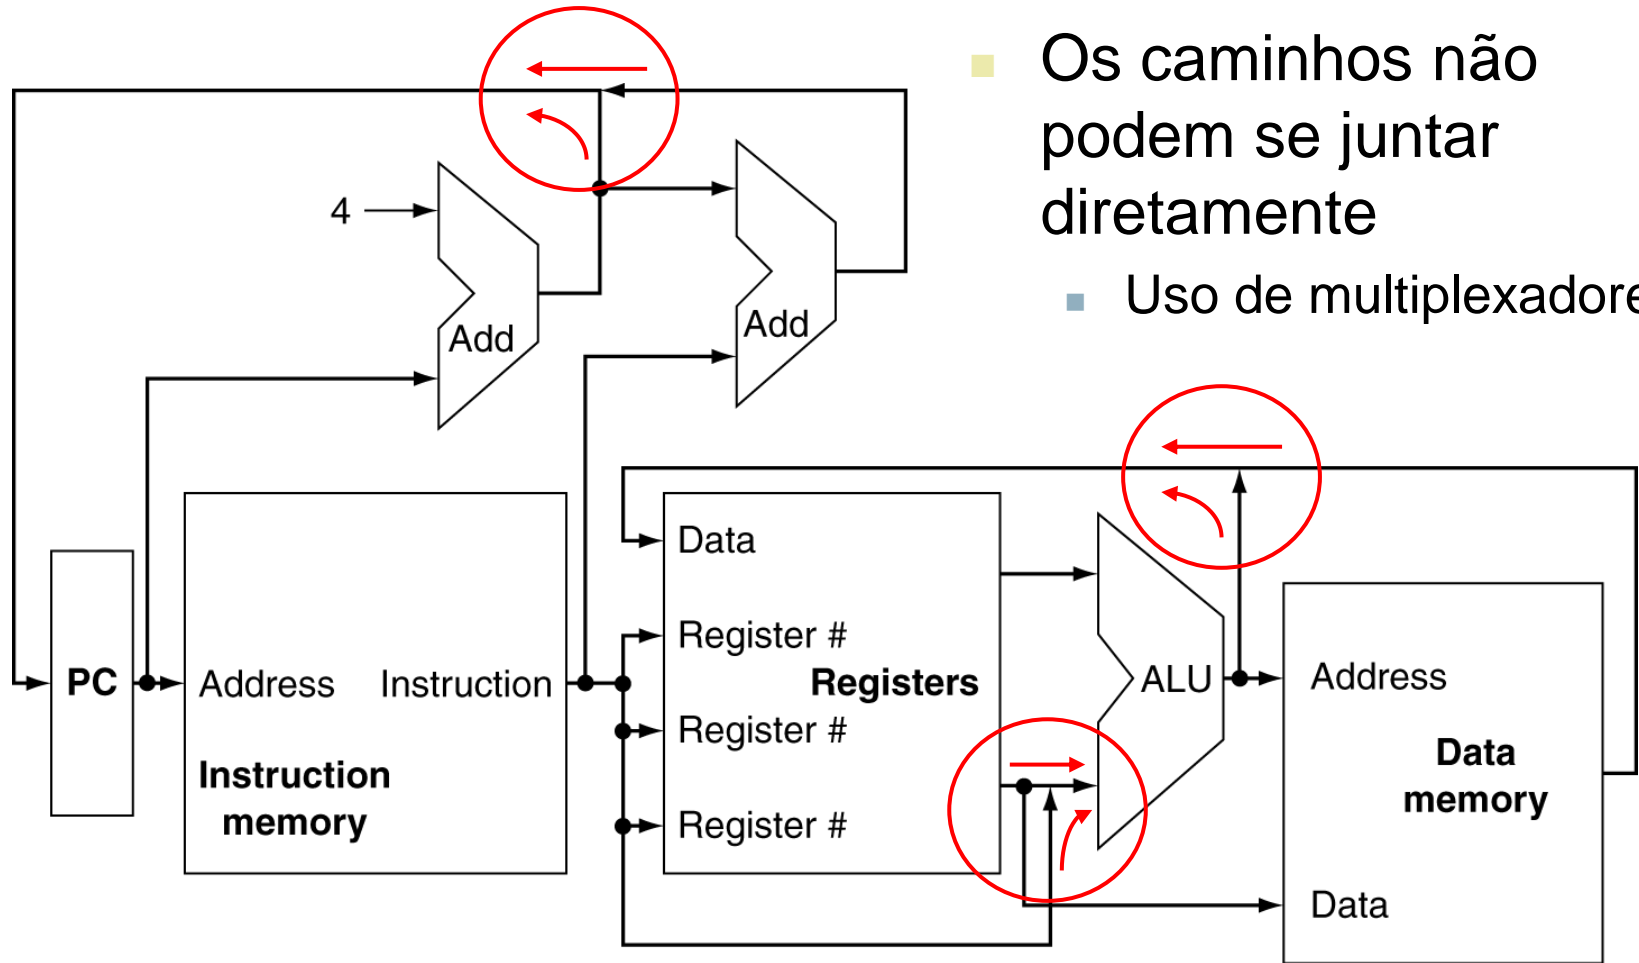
Os caminhos não podem se juntar diretamente

Uso de multiplexadore

4

Add

Add

PC

Address

Instruction

Instruction memory

Data

Register #

Registers

Register #

Register #

ALU

Address

Data memory

Data